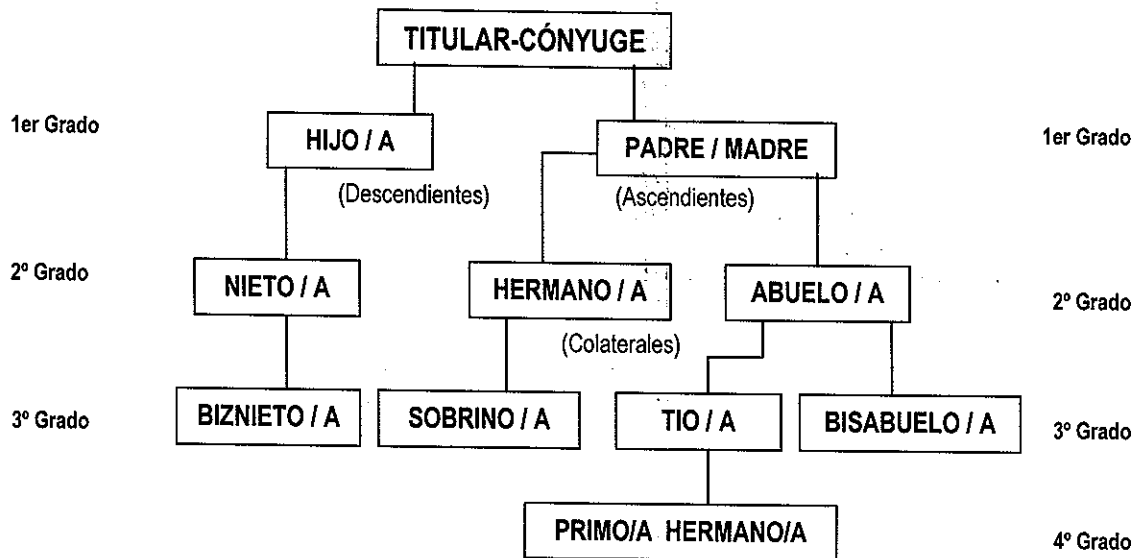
TITULAR-CÓNYUGE

1er Grado

HIJO / A

PADRE / MADRE

1er Grado

(Descendientes)

(Ascendientes)

2º Grado

NIETO / A

HERMANO / A

ABUELO / A

2º Grado

(Colaterales)

3º Grado

BIZNIETO / A

SOBRINO / A

TIO / A

BISABUELO / A

3º Grado

PRIMO/A HERMANO/A

4º Grado